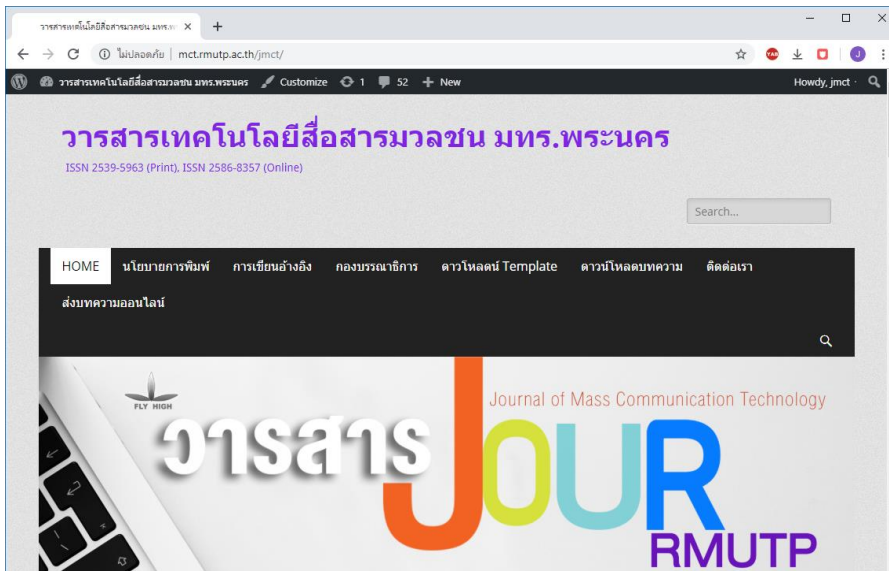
วารสารเทคโนโลยีสื่อสารมวลชน มทร.พ ×
+
ไม่ปลอดภัย | mct.rmutp.ac.th/jmct/
วารสารเทคโนโลยีสื่อสารมวลชน มทร.พระนคร Customize 1 52 New
Howdy, jmct

วารสารเทคโนโลยีสื่อสารมวลชน มทร.พระนคร
ISSN 2539-5963 (Print), ISSN 2586-8357 (Online)

Search...

HOME นโยบายการพิมพ์ การเขียนอ้างอิง กองบรรณาธิการ ดาวโหลดน์ Template ดาวน์โหลดบทความ ติดต่อเรา ส่งบทความออนไลน์

FLY HIGH
Journal of Mass Communication Technology
วารสาร
JOUR
RMUTP